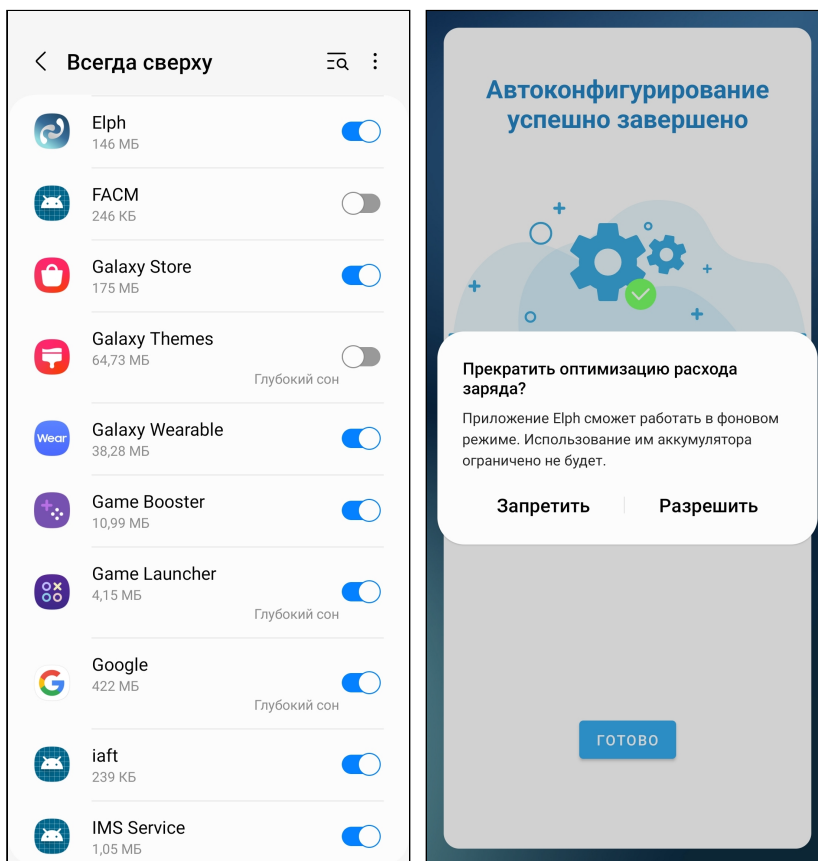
Всегда сверху

Elph
146 МБ

FACM
246 КБ

Galaxy Store
175 МБ

Galaxy Themes
64,73 МБ
Глубокий сон

Wear
Galaxy Wearable
38,28 МБ

Game Booster
10,99 МБ

Game Launcher
4,15 МБ
Глубокий сон

Google
422 МБ
Глубокий сон

iaft
239 КБ

IMS Service
1,05 МБ

Автоконфигурирование успешно завершено

Прекратить оптимизацию расхода заряда?

Приложение Elph сможет работать в фоновом режиме. Использование им аккумулятора ограничено не будет.

Запретить
Разрешить

ГОТОВО